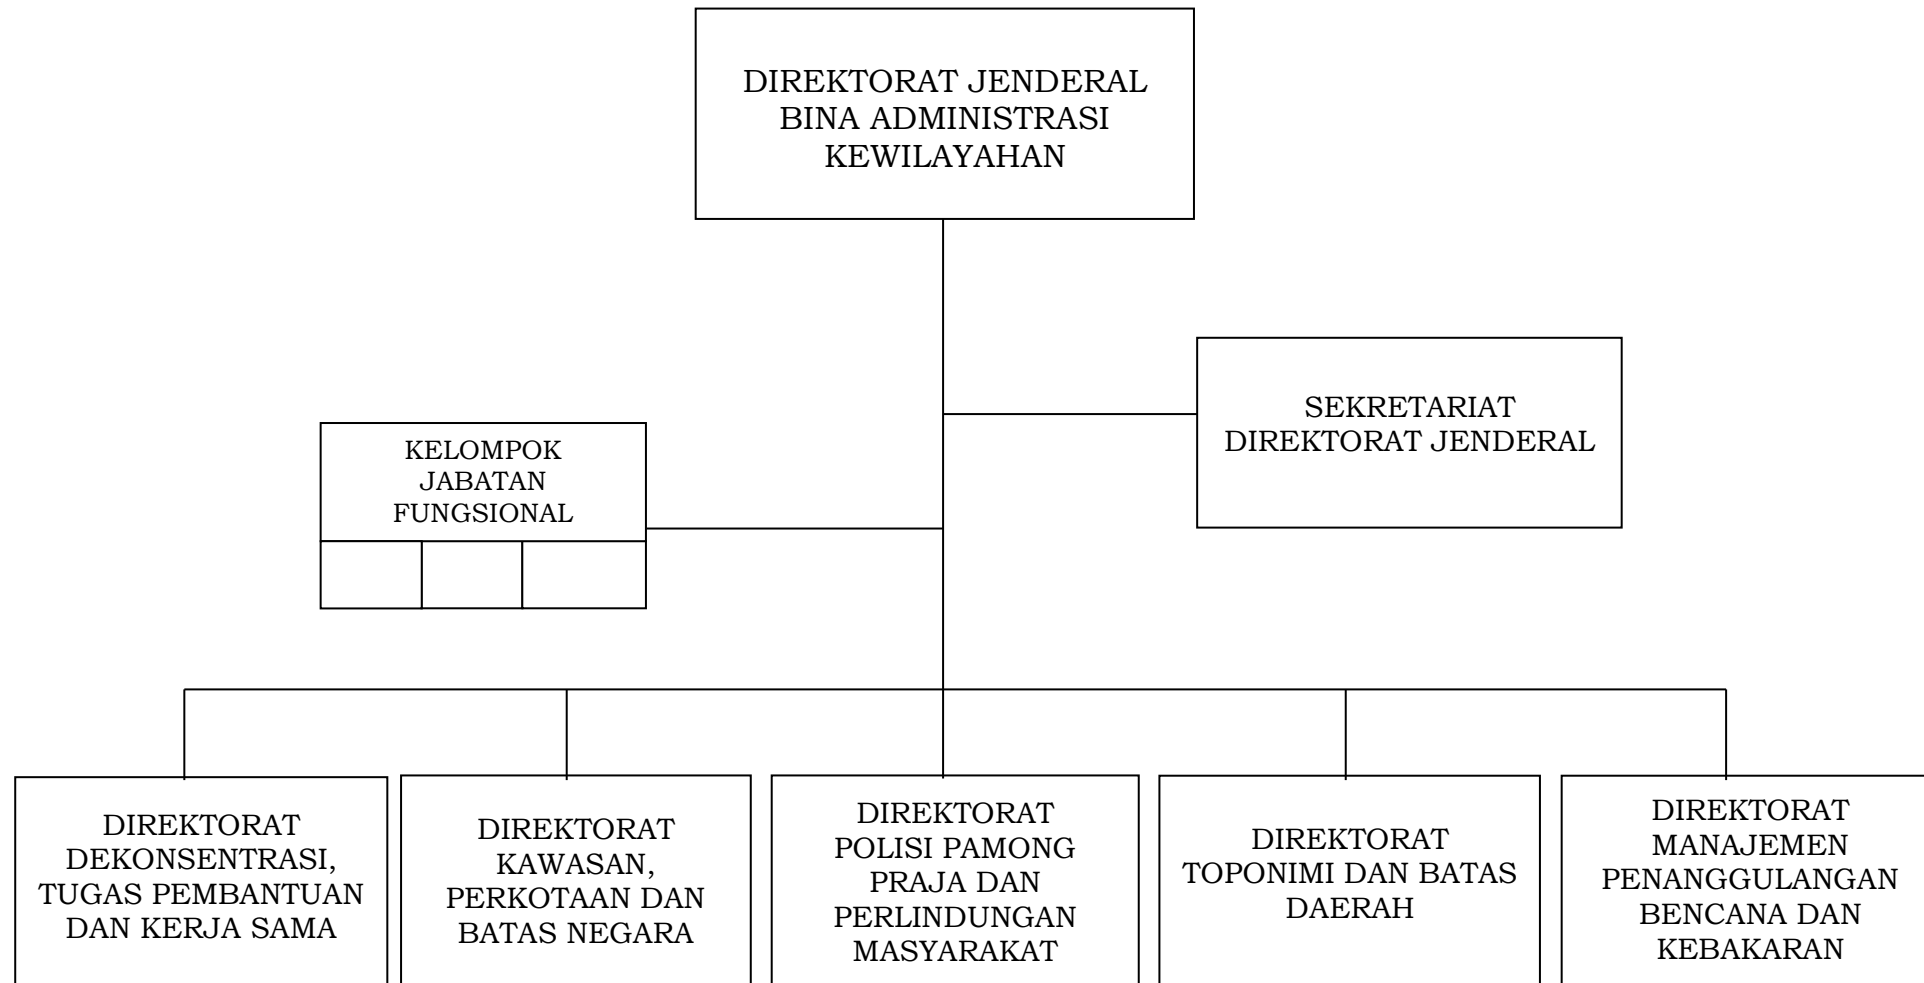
DIREKTORAT JENDERAL BINA ADMINISTRASI KEWILAYAHAN

SEKRETARIAT DIREKTORAT JENDERAL

KELOMPOK JABATAN FUNGSIONAL

DIREKTORAT DEKONSENTRASI, TUGAS PEMBANTUAN DAN KERJA SAMA

DIREKTORAT KAWASAN, PERKOTAAN DAN BATAS NEGARA

DIREKTORAT POLISI PAMONG PRAJA DAN PERLINDUNGAN MASYARAKAT

DIREKTORAT TOPONIMI DAN BATAS DAERAH

DIREKTORAT MANAJEMEN PENANGGULANGAN BENCANA DAN KEBAKARAN